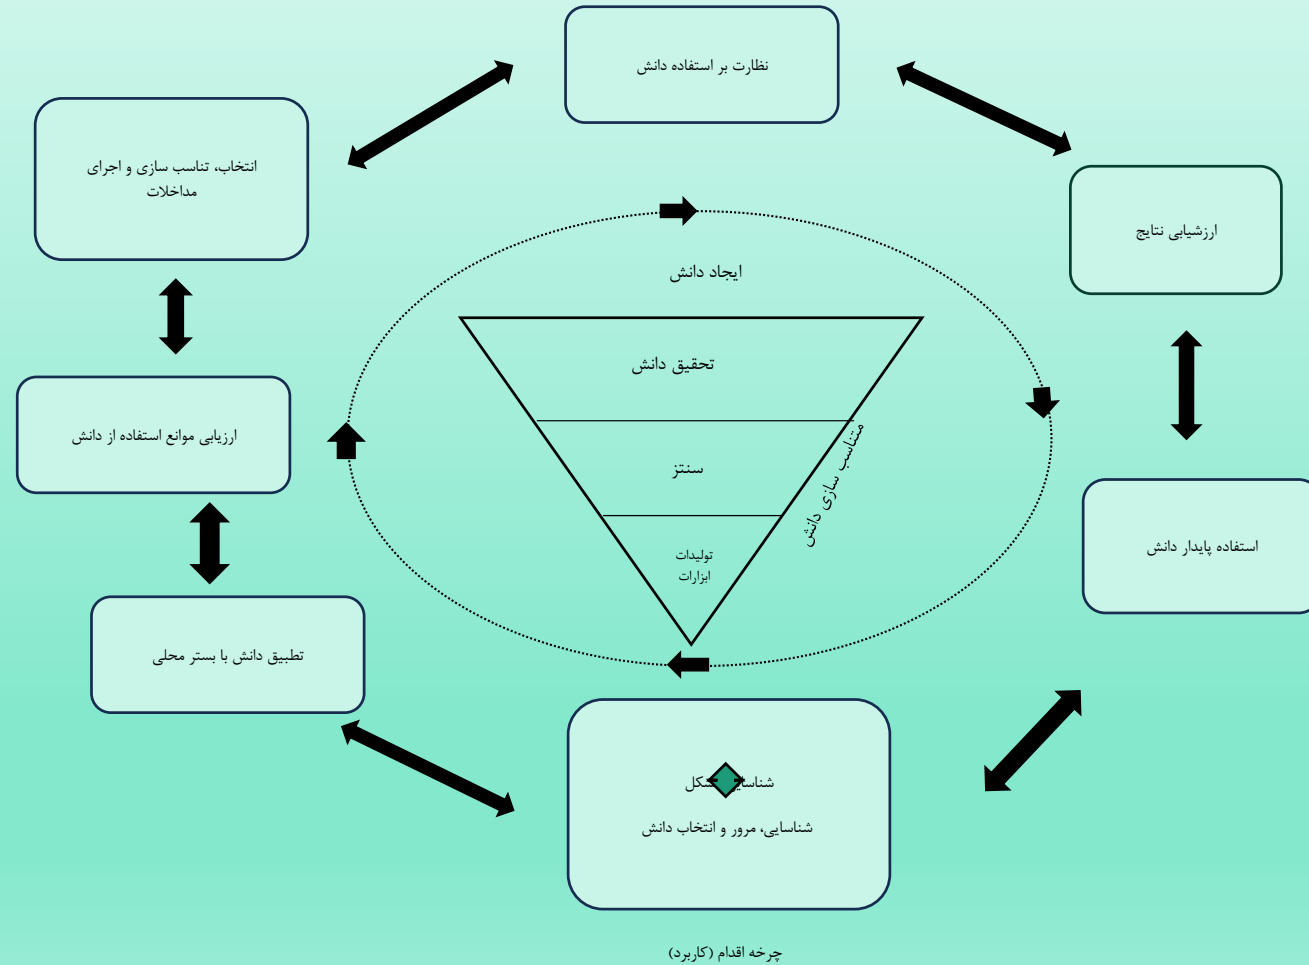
نظارت بر استفاده دانش

انتخاب، تناسب سازی و اجرای مداخلات

ارزشیابی نتایج

ایجاد دانش

تحقیق دانش

سنتز

تولیدات ابزارات

متناسب سازی دانش

ارزیابی موانع استفاده از دانش

استفاده پایدار دانش

تطبیق دانش با بستر محلی

شناسایی مشکل

شناسایی، مرور و انتخاب دانش

چرخه اقدام (کاربرد)